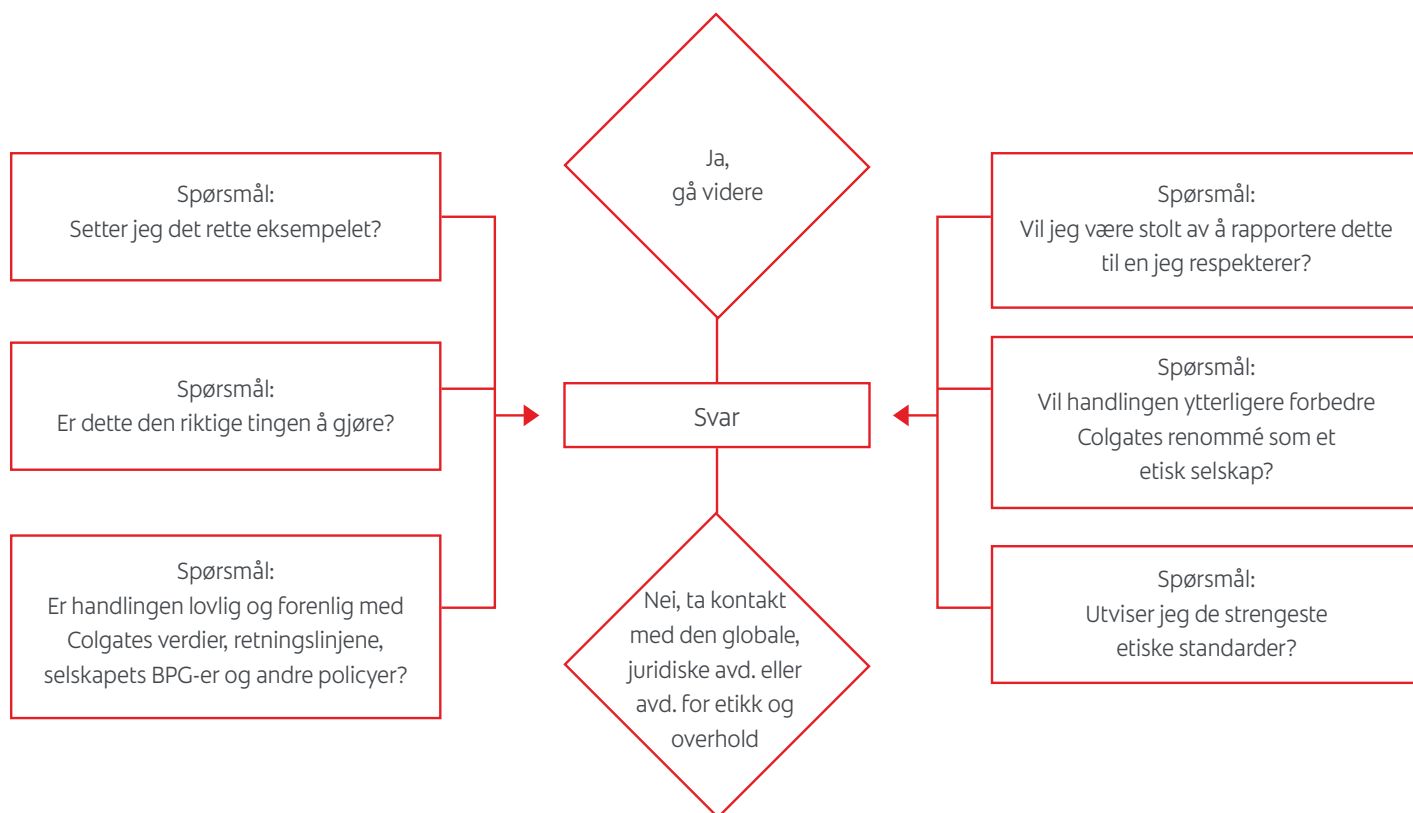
Spørsmål:
Setter jeg det rette eksempelet?

Spørsmål:
Er dette den riktige tingen å gjøre?

Spørsmål:
Er handlingen lovlig og forenlig med Colgates verdier, retningslinjene, selskapets BPG-er og andre policyer?

Ja,
gå videre

Svar

Nei, ta kontakt med den globale, juridiske avd. eller avd. for etikk og overhold

Spørsmål:
Vil jeg være stolt av å rapportere dette til en jeg respekterer?

Spørsmål:
Vil handlingen ytterligere forbedre Colgates renommé som et etisk selskap?

Spørsmål:
Utviser jeg de strengeste etiske standarder?